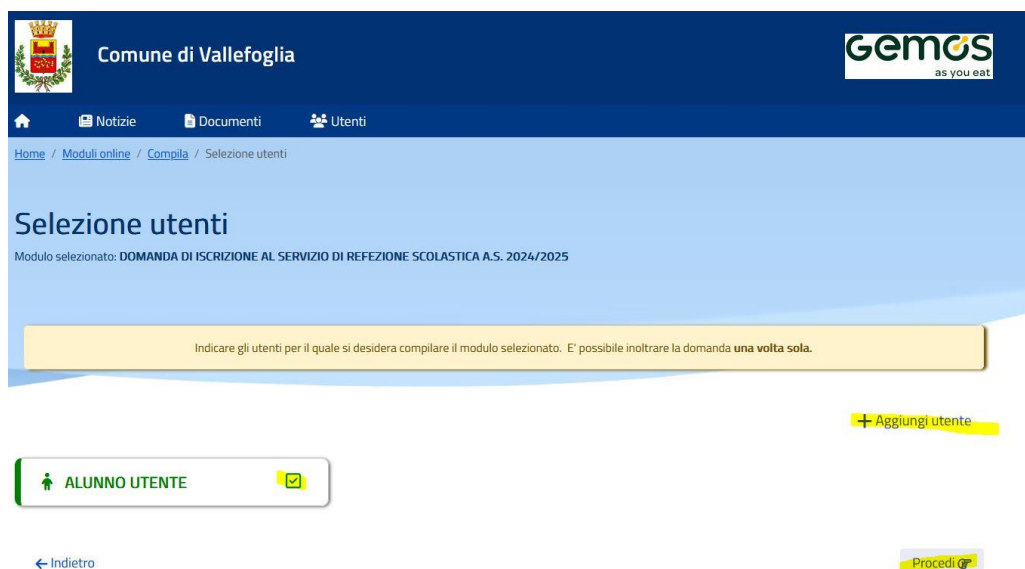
Comune di Vallefoglia

GEMOS
as you eat

Notizie Documenti Utenti

Home / Moduli online / Compila / Selezione utenti

Selezione utenti

Modulo selezionato: DOMANDA DI ISCRIZIONE AL SERVIZIO DI REFEZIONE SCOLASTICA A.S. 2024/2025

Indicare gli utenti per il quale si desidera compilare il modulo selezionato. E' possibile inoltrare la domanda una volta sola.

+ Aggiungi utente

ALUNNO UTENTE

← Indietro

Procedi